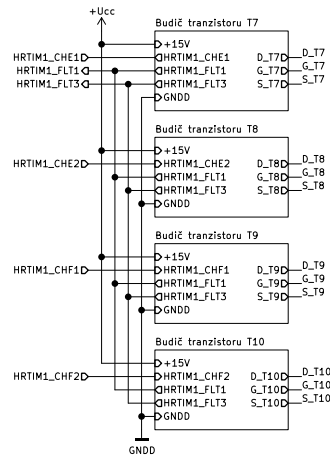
+Ucc

Budič tranzistoru T7
+15V
HRTIM1_CHE1
HRTIM1_FLT1
HRTIM1_FLT3
GNDD
D_T7
G_T7
S_T7

HRTIM1_CHE1
HRTIM1_FLT1
HRTIM1_FLT3

D_T7
G_T7
S_T7

Budič tranzistoru T8
+15V
HRTIM1_CHE2
HRTIM1_FLT1
HRTIM1_FLT3
GNDD
D_T8
G_T8
S_T8

HRTIM1_CHE2

D_T8
G_T8
S_T8

Budič tranzistoru T9
+15V
HRTIM1_CHF1
HRTIM1_FLT1
HRTIM1_FLT3
GNDD
D_T9
G_T9
S_T9

HRTIM1_CHF1

D_T9
G_T9
S_T9

Budič tranzistoru T10
+15V
HRTIM1_CHF2
HRTIM1_FLT1
HRTIM1_FLT3
GNDD
D_T10
G_T10
S_T10

HRTIM1_CHF2

D_T10
G_T10
S_T10

GNDD